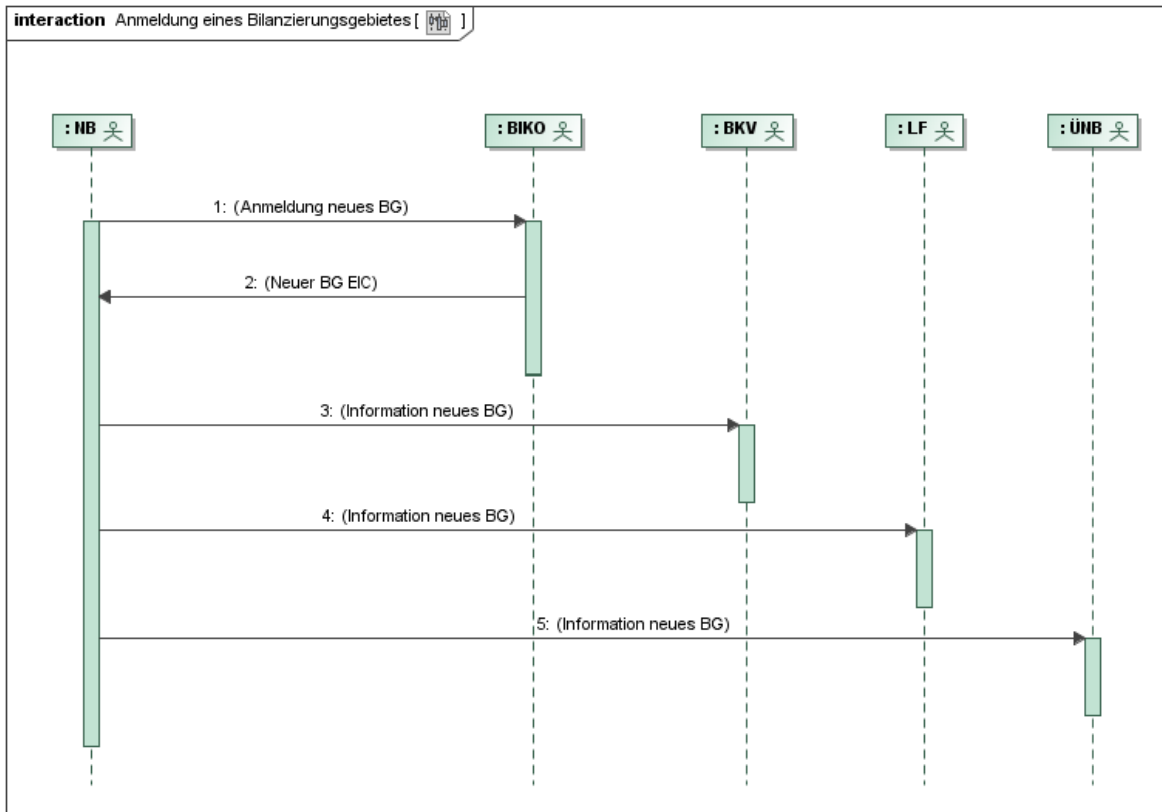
interaction Anmeldung eines Bilanzierungsgebietes [ ]

: NB

: BIKO

: BKV

: LF

: ÜNB

1: (Anmeldung neues BG)

2: (Neuer BG EIC)

3: (Information neues BG)

4: (Information neues BG)

5: (Information neues BG)